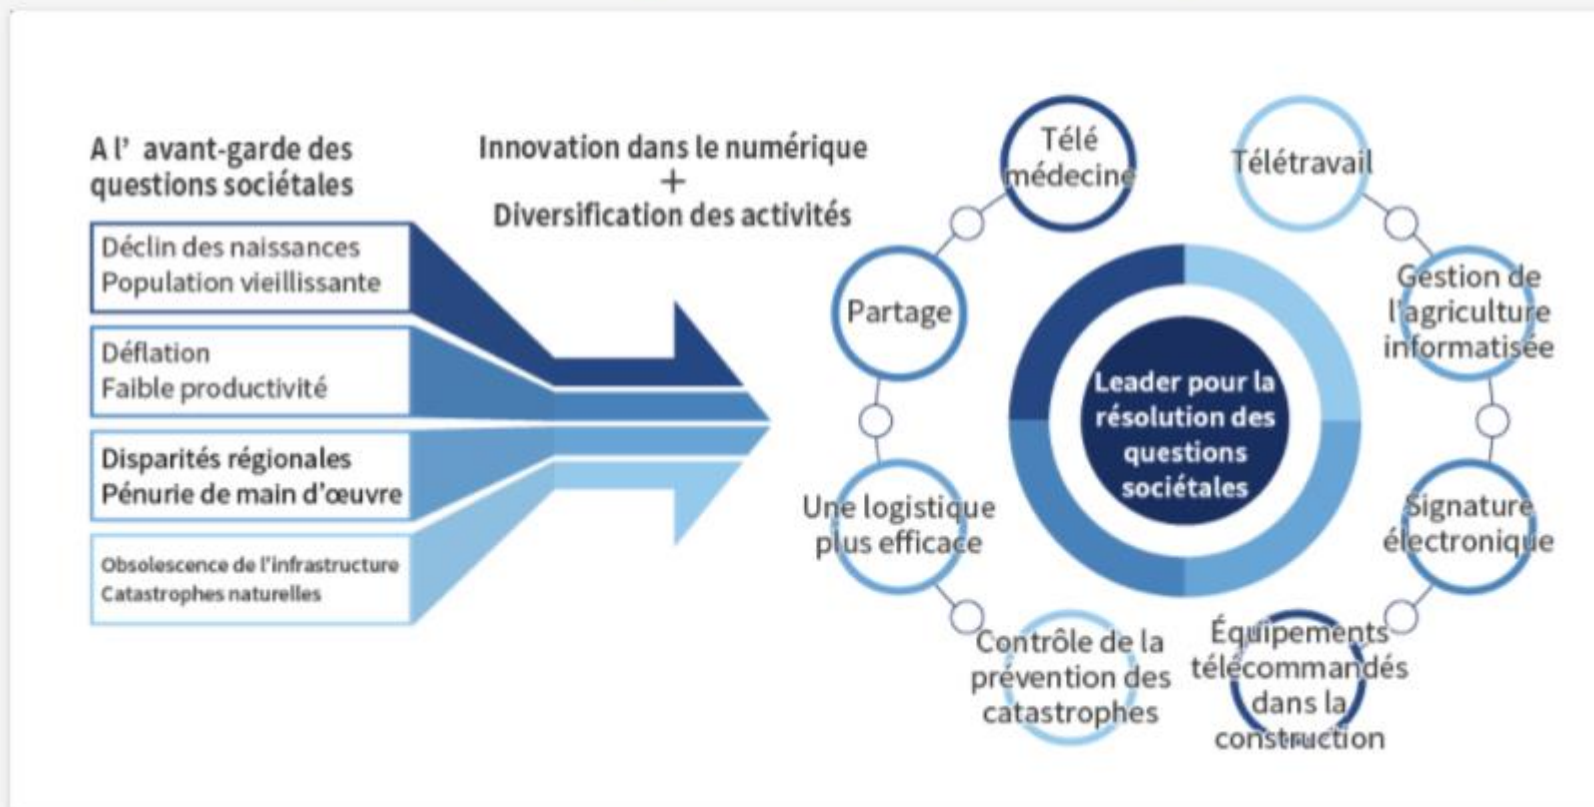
A l' avant-garde des questions sociétales

Déclin des naissances
Population vieillissante

Déflation
Faible productivité

Disparités régionales
Pénurie de main d'œuvre

Obsolescence de l'infrastructure
Catastrophes naturelles

Innovation dans le numérique
+
Diversification des activités

Télé médecine

Télétravail

Gestion de l'agriculture informatisée

Signature électronique

Équipements télécommandés dans la construction

Contrôle de la prévention des catastrophes

Une logistique plus efficace

Partage

Leader pour la résolution des questions sociétales